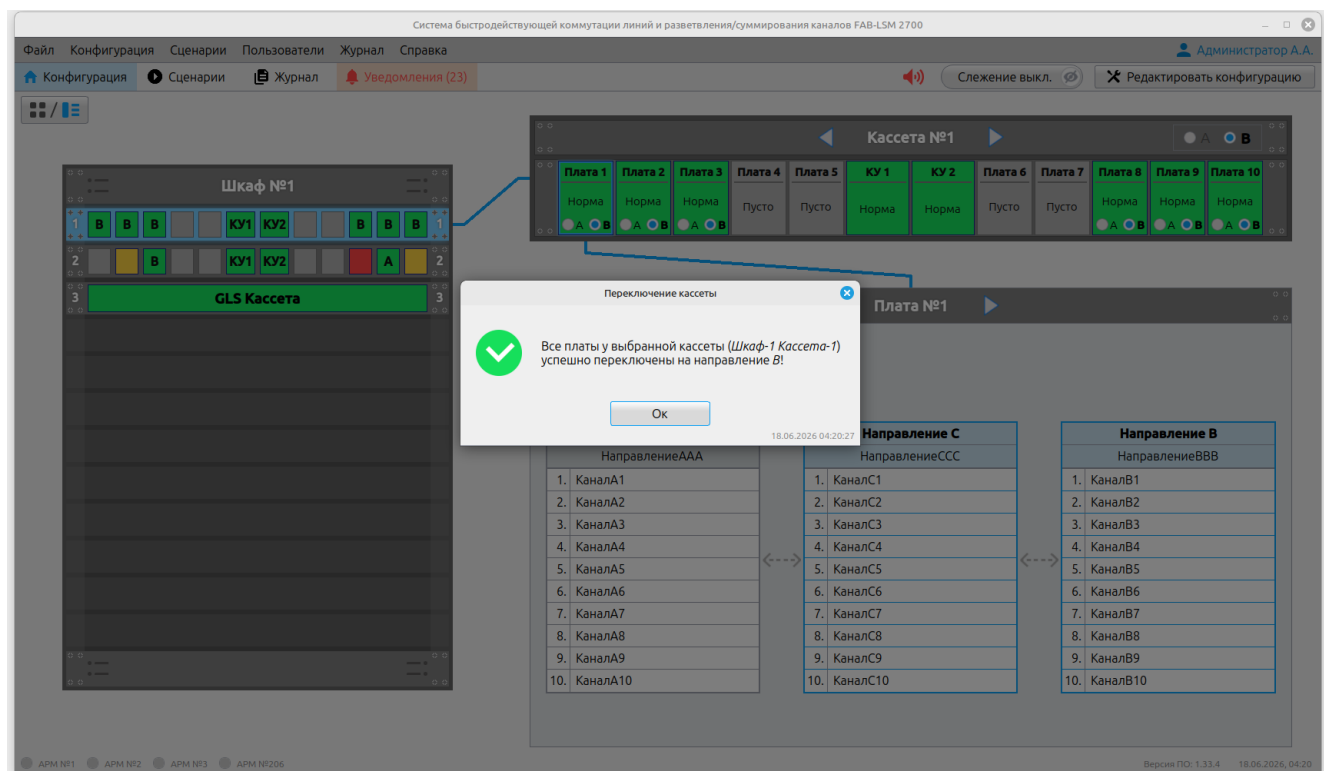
Система быстродействующей коммутации линий и разветвления/суммирования каналов FAB-LSM 2700

Файл Конфигурация Сценарии Пользователи Журнал Справка

Администратор А.А.

Конфигурация Сценарии Журнал Уведомления (23)

Слежение выкл. Редактировать конфигурацию

Шкаф №1

1 B B B КУ1 КУ2 B B B 1

2 B КУ1 КУ2 A 2

3 GLS Кассета 3

Кассета №1

A B

| Плата 1 | Плата 2 | Плата 3 | Плата 4 | Плата 5 | КУ 1 | КУ 2 | Плата 6 | Плата 7 | Плата 8 | Плата 9 | Плата 10 |
|---|---|---|---|---|---|---|---|---|---|---|---|
| Норма | Норма | Норма | Пусто | Пусто | Норма | Норма | Пусто | Пусто | Норма | Норма | Норма |
| A B | A B | A B | | | | | | | A B | A B | A B |

Плата №1

Переключение кассеты

Все платы у выбранной кассеты (*Шкаф-1 Кассета-1*) успешно переключены на направление *B*!

Ок

18.06.2026 04:20:27

| НаправлениеAAA |
|---|
| 1. КаналA1 |
| 2. КаналA2 |
| 3. КаналA3 |
| 4. КаналA4 |
| 5. КаналA5 |
| 6. КаналA6 |
| 7. КаналA7 |
| 8. КаналA8 |
| 9. КаналA9 |
| 10. КаналA10 |

| Направление C |
|---|
| НаправлениеCCC |
| 1. КаналC1 |
| 2. КаналC2 |
| 3. КаналC3 |
| 4. КаналC4 |
| 5. КаналC5 |
| 6. КаналC6 |
| 7. КаналC7 |
| 8. КаналC8 |
| 9. КаналC9 |
| 10. КаналC10 |

| Направление B |
|---|
| НаправлениеBBB |
| 1. КаналB1 |
| 2. КаналB2 |
| 3. КаналB3 |
| 4. КаналB4 |
| 5. КаналB5 |
| 6. КаналB6 |
| 7. КаналB7 |
| 8. КаналB8 |
| 9. КаналB9 |
| 10. КаналB10 |

АРМ №1 АРМ №2 АРМ №3 АРМ №206

Версия ПО: 1.33.4 18.06.2026, 04:20